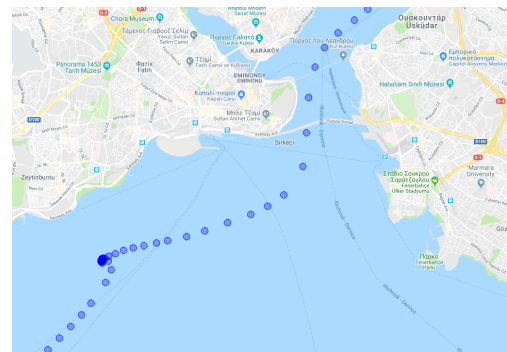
Chora Museum
Τέμενος Γιαβούζ Σελίμ
Yavuz Sultan Selim Camii
İstanbul Modern Sanat Müzesi
Πύργος του Γαλατά
Galata Kulesi
KARAKÖY
Πύργος του Λεάνδρου
Kız Kulesi
Ουσκουντάρ
Üsküdar
Εμπορικό πολυκατάστημα
Capitol Alışveriş Merkezi
Habibam Sınıfı Müzesi
Panorama 1453 Tarih Müzesi
Φατίχ
Fatih
Τζαμί
Fatih Camii ve Külliyesi
EMINONOU
EMİNÖNÜ
Καλυπτή αγορά
Kapalı Çarşı
Μπλε Τζαμί
Sultan Ahmet Camii
Sirkeci
Zeytinburnu
Στάδιο Σουκρού Σαράτσογλου
Fenerbahçe Ülker Stadyumu
Marmara University
Πάρκο
Fenerbahçe Parkı
D100
Göz